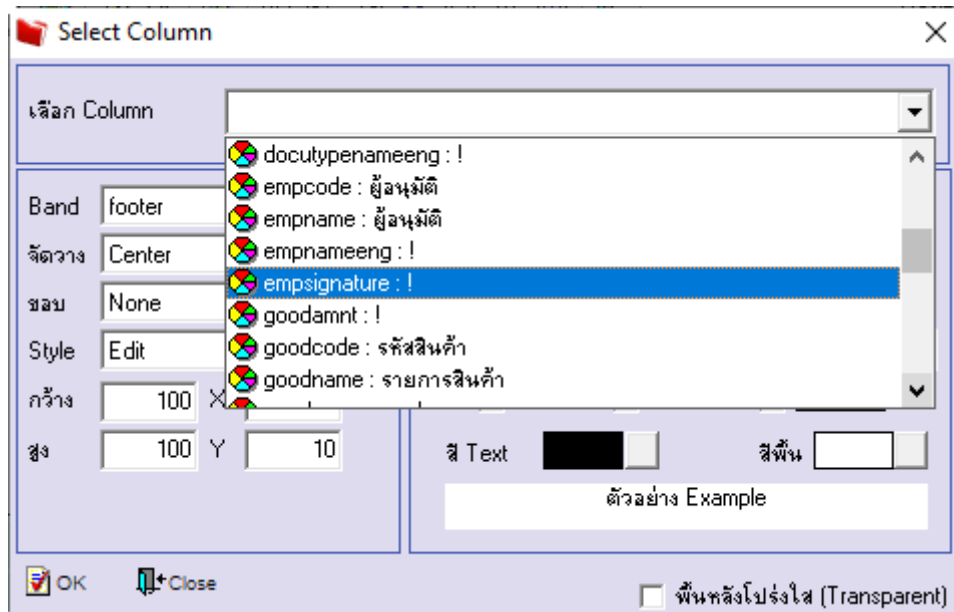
Select Column

เลือก Column

docutypenameeng : !
empcode : ผู้อนุมัติ
empname : ผู้อนุมัติ
empnameeng : !
empsignature : !
goodamnt : !
goodcode : รหัสสินค้า
goodname : รายการสินค้า

Band footer
จัดวาง Center
ขอบ None
Style Edit
กว้าง 100 X
สูง 100 Y 10

สี Text
สีพื้น
ตัวอย่าง Example

OK
Close
พื้นหลังโปร่งใส (Transparent)